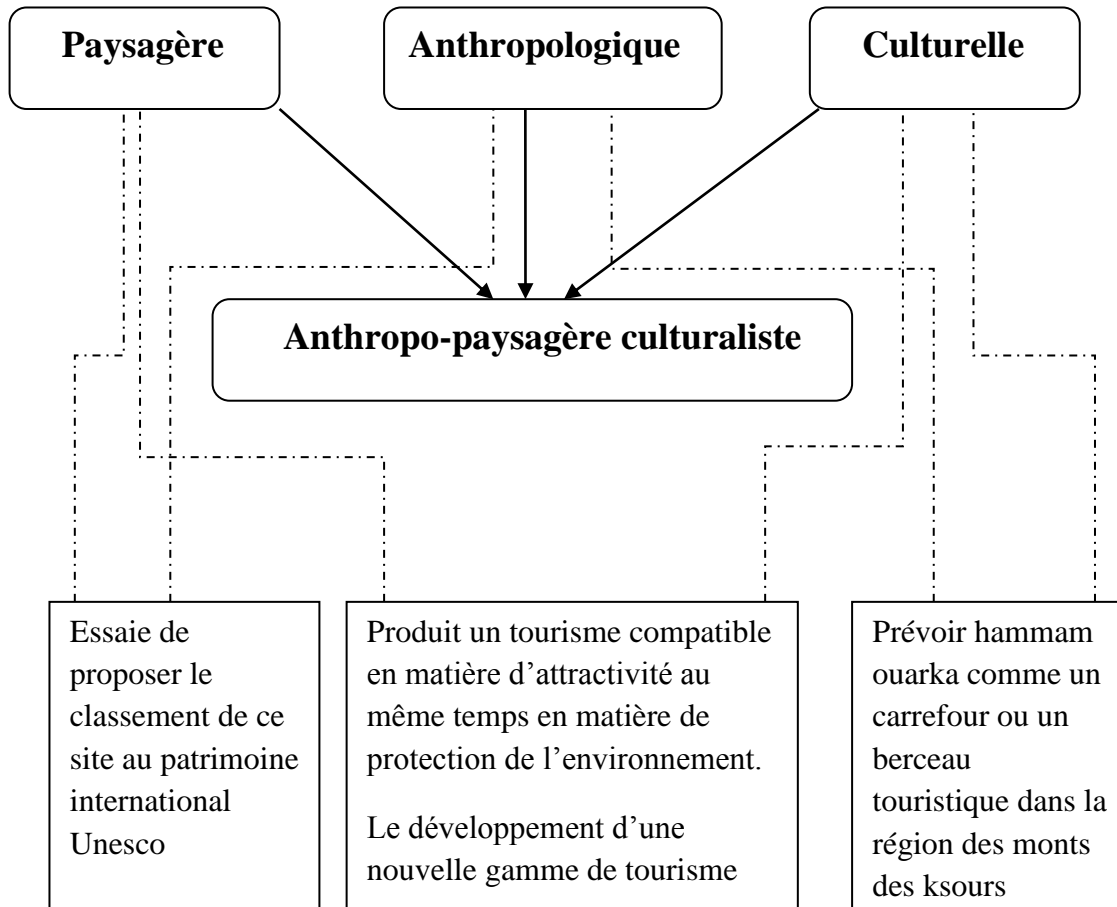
Paysagère

Anthropologique

Culturelle

Anthropo-paysagère culturaliste

Essaie de proposer le classement de ce site au patrimoine international Unesco

Produit un tourisme compatible en matière d'attractivité au même temps en matière de protection de l'environnement.

Le développement d'une nouvelle gamme de tourisme

Prévoir hammam ouarka comme un carrefour ou un berceau touristique dans la région des monts des ksours